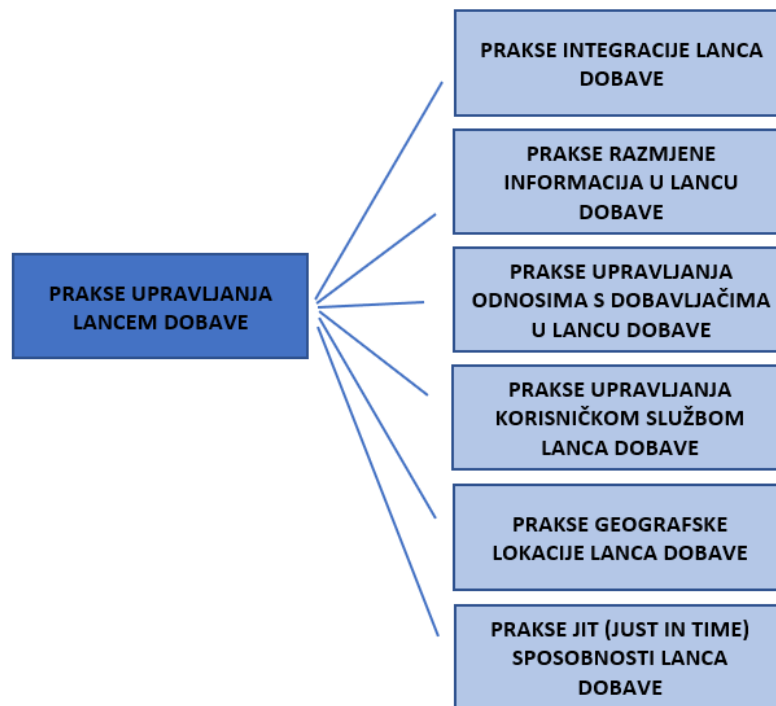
PRAKSE UPRAVLJANJA LANCEM DOBAVE

PRAKSE INTEGRACIJE LANCA DOBAVE

PRAKSE RAZMJENE INFORMACIJA U LANCU DOBAVE

PRAKSE UPRAVLJANJA ODNOSIMA S DOBAVLJAČIMA U LANCU DOBAVE

PRAKSE UPRAVLJANJA KORISNIČKOM SLUŽBOM LANCA DOBAVE

PRAKSE GEOGRAFSKE LOKACIJE LANCA DOBAVE

PRAKSE JIT (JUST IN TIME) SPOSOBNOSTI LANCA DOBAVE